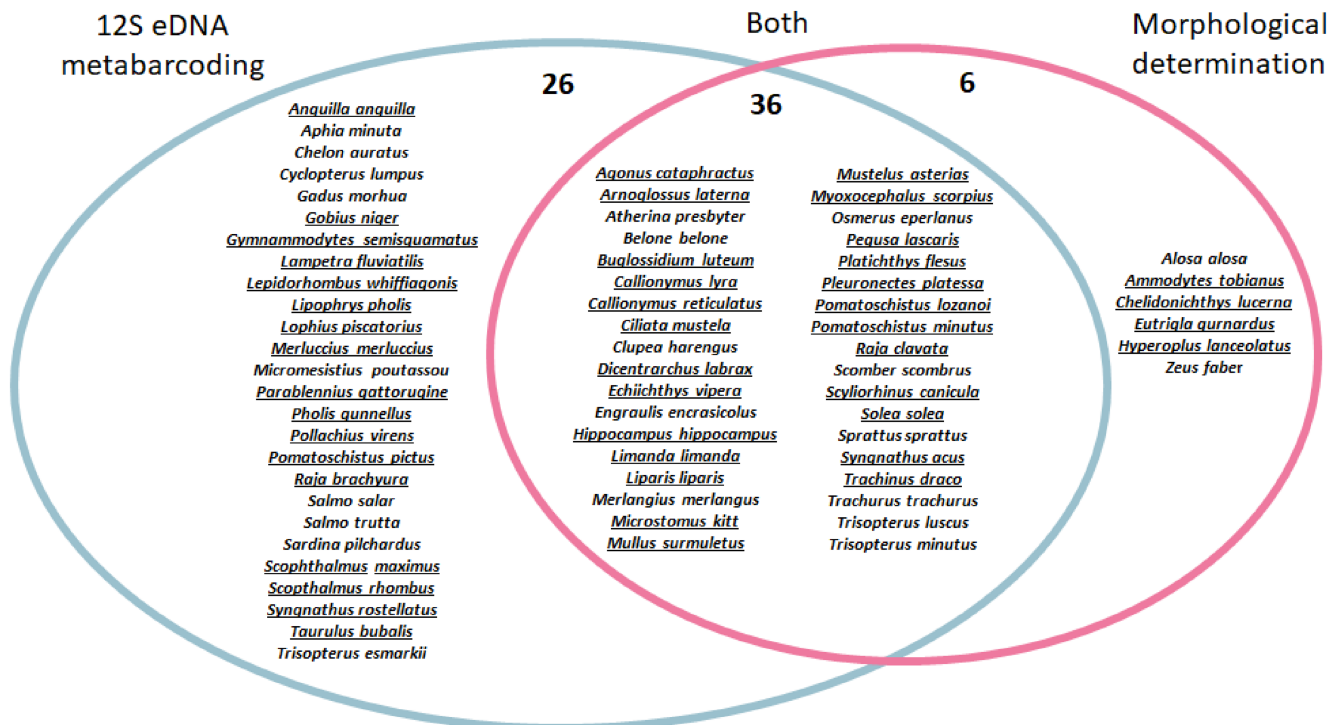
12S eDNA metabarcoding

Both

Morphological determination

26

36

6

Anguilla anguilla
Aphia minuta
Chelon auratus
Cyclopterus lumpus
Gadus morhua
Gobius niger
Gymnammodytes semisquamatus
Lampetra fluviatilis
Lepidorhombus whiffiagonis
Lipophrys pholis
Lophius piscatorius
Merluccius merluccius
Micromesistius poutassou
Parablennius gattorugine
Pholis gunnellus
Pollachius virens
Pomatoschistus pictus
Raja brachyura
Salmo salar
Salmo trutta
Sardina pilchardus
Scophthalmus maximus
Scopthalmus rhombus
Syngnathus rostellatus
Taurulus bubalis
Trisopterus esmarkii

Agonus cataphractus
Arnoglossus laterna
Atherina presbyter
Belone belone
Buglossidium luteum
Callionymus lyra
Callionymus reticulatus
Ciliata mustela
Clupea harengus
Dicentrarchus labrax
Echiichthys vipera
Engraulis encrasicolus
Hippocampus hippocampus
Limanda limanda
Liparis liparis
Merlangius merlangus
Microstomus kitt
Mullus surmuletus

Mustelus asterias
Myoxocephalus scorpius
Osmerus eperlanus
Pegusa lascaris
Platichthys flesus
Pleuronectes platessa
Pomatoschistus lozanoi
Pomatoschistus minutus
Raja clavata
Scomber scombrus
Scyliorhinus canicula
Solea solea
Sprattus sprattus
Syngnathus acus
Trachinus draco
Trachurus trachurus
Trisopterus luscus
Trisopterus minutus

Alosa alosa
Ammodytes tobianus
Chelidonichthys lucerna
Eutrigla gurnardus
Hyperoplus lanceolatus
Zeus faber